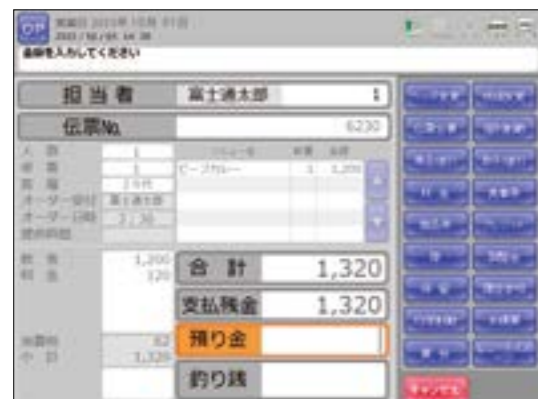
OP
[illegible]
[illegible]
金額を入力してください

担当者
富士通太郎
1

伝票No.
6230

人数
1
客層
1
席
2卓
オーダー受付
富士通太郎
オーダー日時
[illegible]
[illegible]

ビーフカレー
1
1,200

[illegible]
1,200
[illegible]
120

合計
1,320

支払残金
1,320

預り金

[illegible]
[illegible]

釣り銭

キャンセル